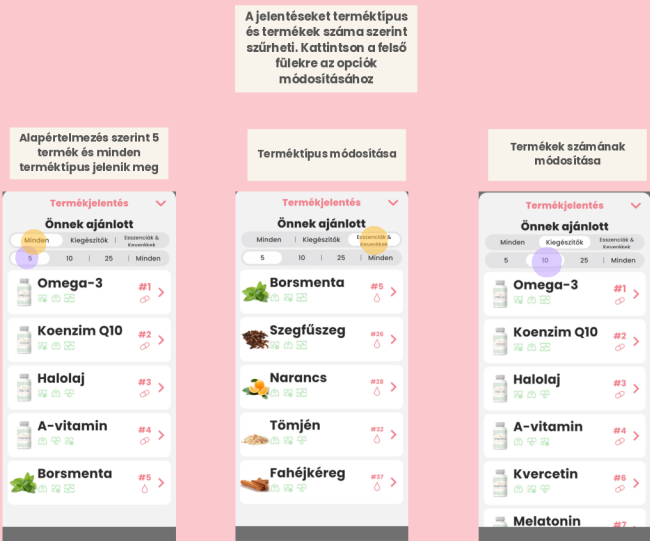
A jelentéseket terméktípus és termékek száma szerint szűrheti. Kattintson a felső fülekre az opciók módosításához

Alapértelmezés szerint 5 termék és minden terméktípus jelenik meg

Terméktípus módosítása

Termékek számának módosítása

Termékjelentés
Önnek ajánlott
Minden | Kiegészítők | Esszenciák & Keverékek
5 | 10 | 25 | Minden
Omega-3 #1
Koenzim Q10 #2
Halolaj #3
A-vitamin #4
Borsmenta #5

Termékjelentés
Önnek ajánlott
Minden | Kiegészítők | Esszenciák & Keverékek
5 | 10 | 25 | Minden
Borsmenta #5
Szegfűszeg #26
Narancs #28
Tömjén #32
Fahéjkéreg #37

Termékjelentés
Önnek ajánlott
Minden | Kiegészítők | Esszenciák & Keverékek
5 | 10 | 25 | Minden
Omega-3 #1
Koenzim Q10 #2
Halolaj #3
A-vitamin #4
Kvercetin #6
Melatonin #7